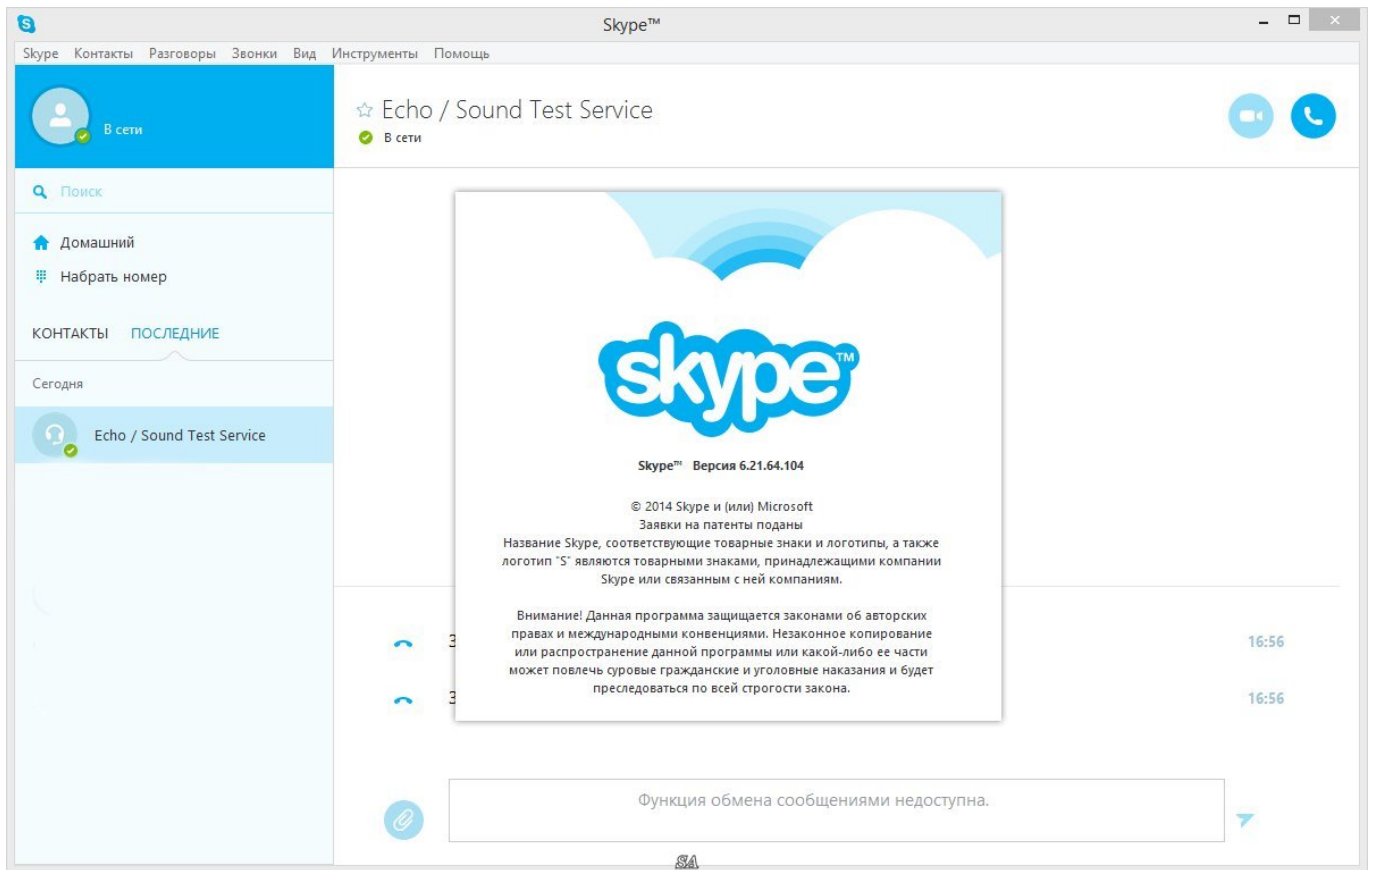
Skype™

Skype Контакты Разговоры Звонки Вид Инструменты Помощь

В сети

Поиск

Домашний

Набрать номер

КОНТАКТЫ ПОСЛЕДНИЕ

Сегодня

Echo / Sound Test Service

Echo / Sound Test Service

В сети

skype™

Skype™ Версия 6.21.64.104

© 2014 Skype и (или) Microsoft
Заявки на патенты поданы
Название Skype, соответствующие товарные знаки и логотипы, а также логотип "S" являются товарными знаками, принадлежащими компании Skype или связанным с ней компаниям.

Внимание! Данная программа защищается законами об авторских правах и международными конвенциями. Незаконное копирование или распространение данной программы или какой-либо ее части может повлечь суровые гражданские и уголовные наказания и будет преследоваться по всей строгости закона.

З

16:56

З

16:56

Функция обмена сообщениями недоступна.

SA